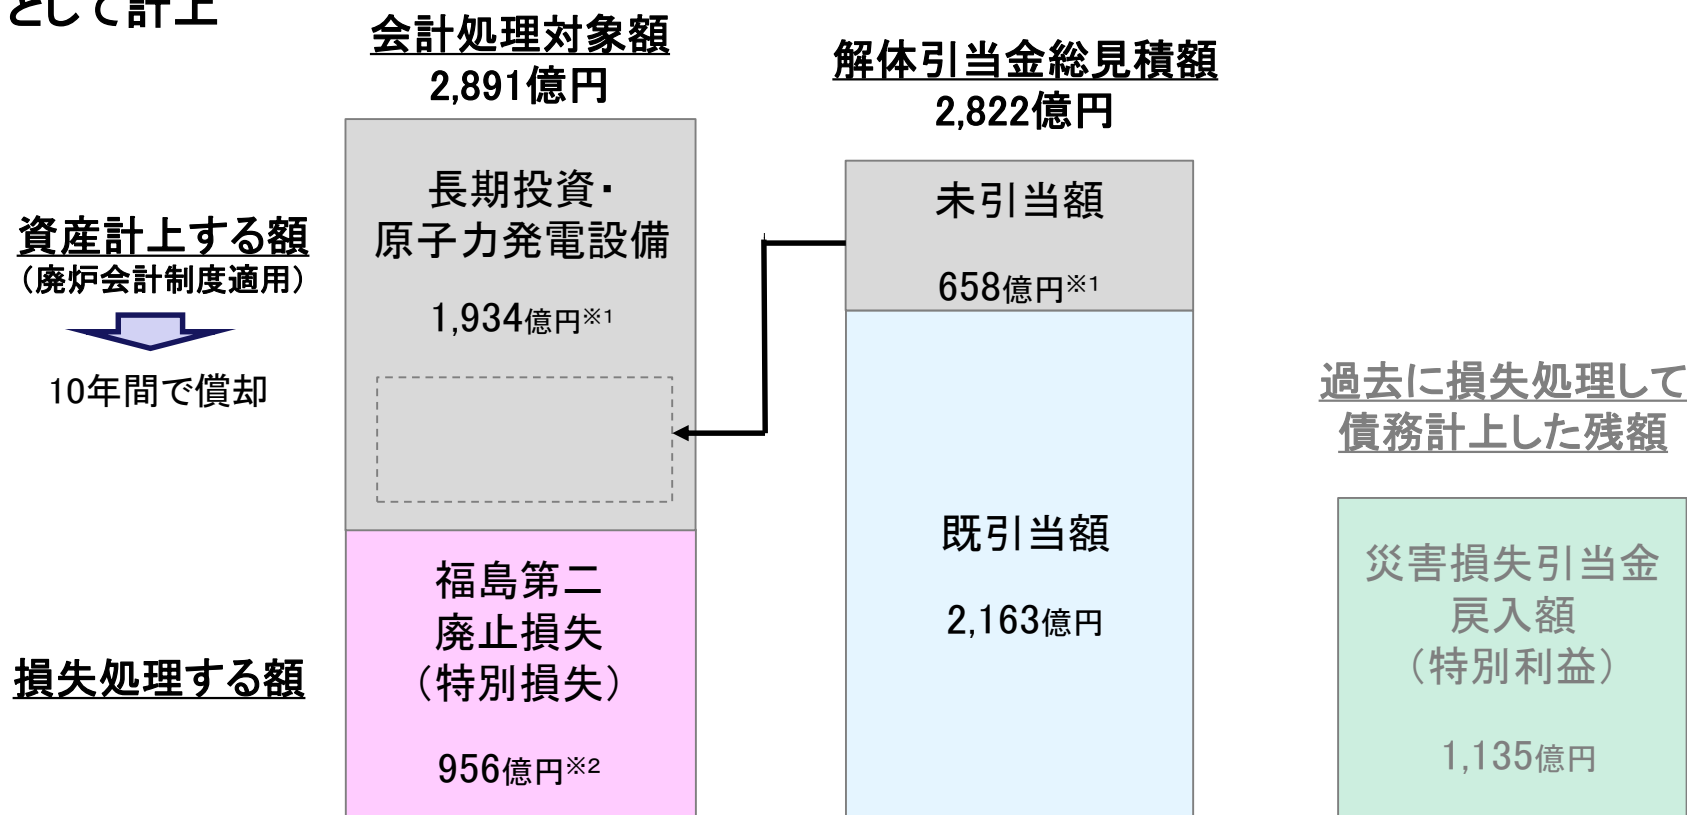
として計上

会計処理対象額
2,891億円

解体引当金総見積額
2,822億円

資産計上する額
（廃炉会計制度適用）

10年間で償却

長期投資・
原子力発電設備

1,934億円※1

未引当額

658億円※1

過去に損失処理して
債務計上した残額

既引当額

2,163億円

福島第二
廃止損失
（特別損失）

956億円※2

損失処理する額

災害損失引当金
戻入額
（特別利益）

1,135億円